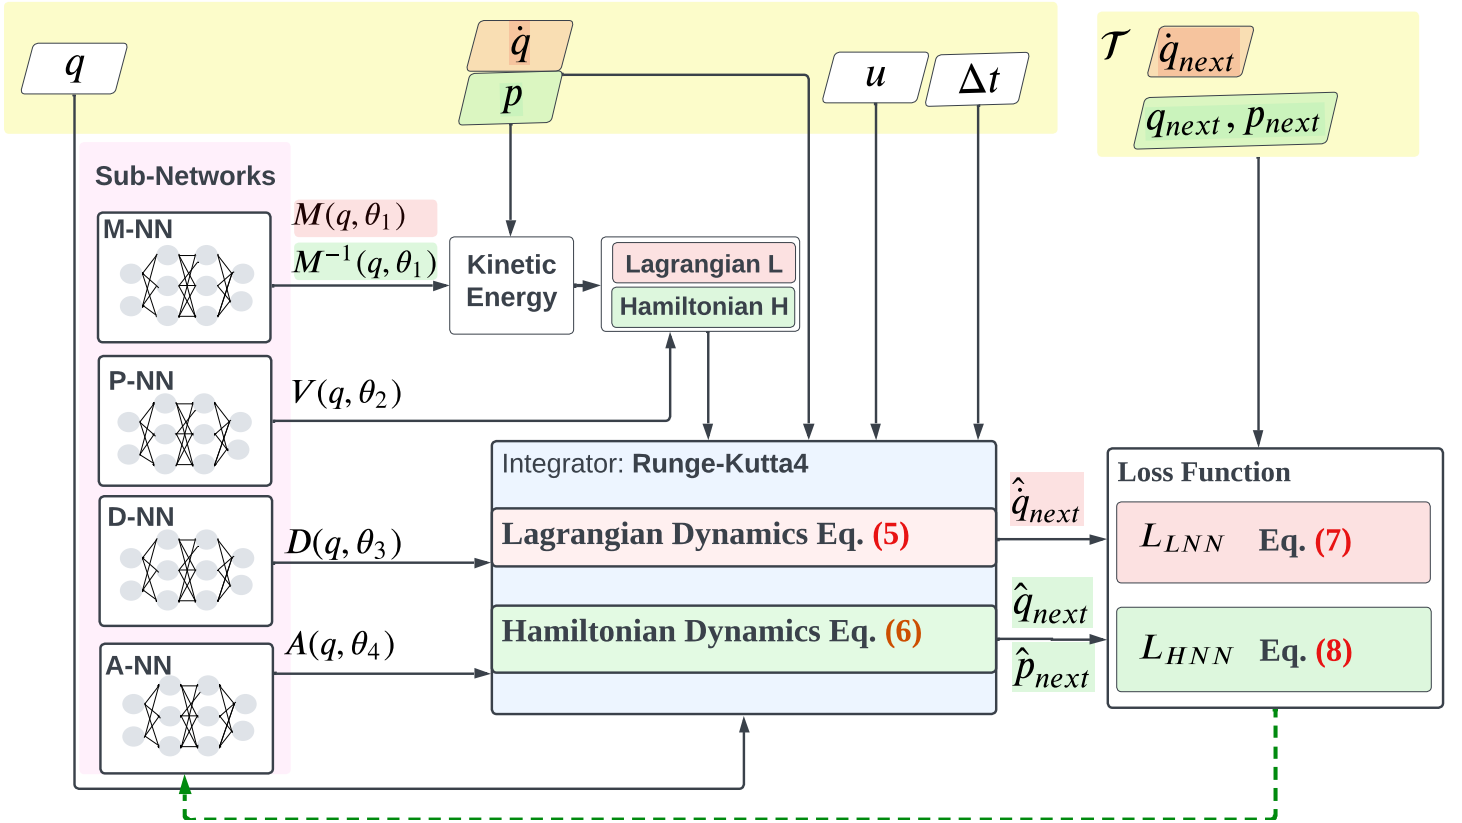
$q$

$\dot{q}$

$p$

$u$

$\Delta t$

$\mathcal{T}$ $\dot{q}_{next}$

$q_{next}, p_{next}$

Sub-Networks

M-NN

$M(q, \theta_1)$

$M^{-1}(q, \theta_1)$

Kinetic Energy

Lagrangian L

Hamiltonian H

P-NN

$V(q, \theta_2)$

D-NN

$D(q, \theta_3)$

A-NN

$A(q, \theta_4)$

Integrator: Runge-Kutta4

Lagrangian Dynamics Eq. (5)

Hamiltonian Dynamics Eq. (6)

$\hat{\dot{q}}_{next}$

$\hat{q}_{next}$

$\hat{p}_{next}$

Loss Function

$L_{LNN}$ Eq. (7)

$L_{HNN}$ Eq. (8)